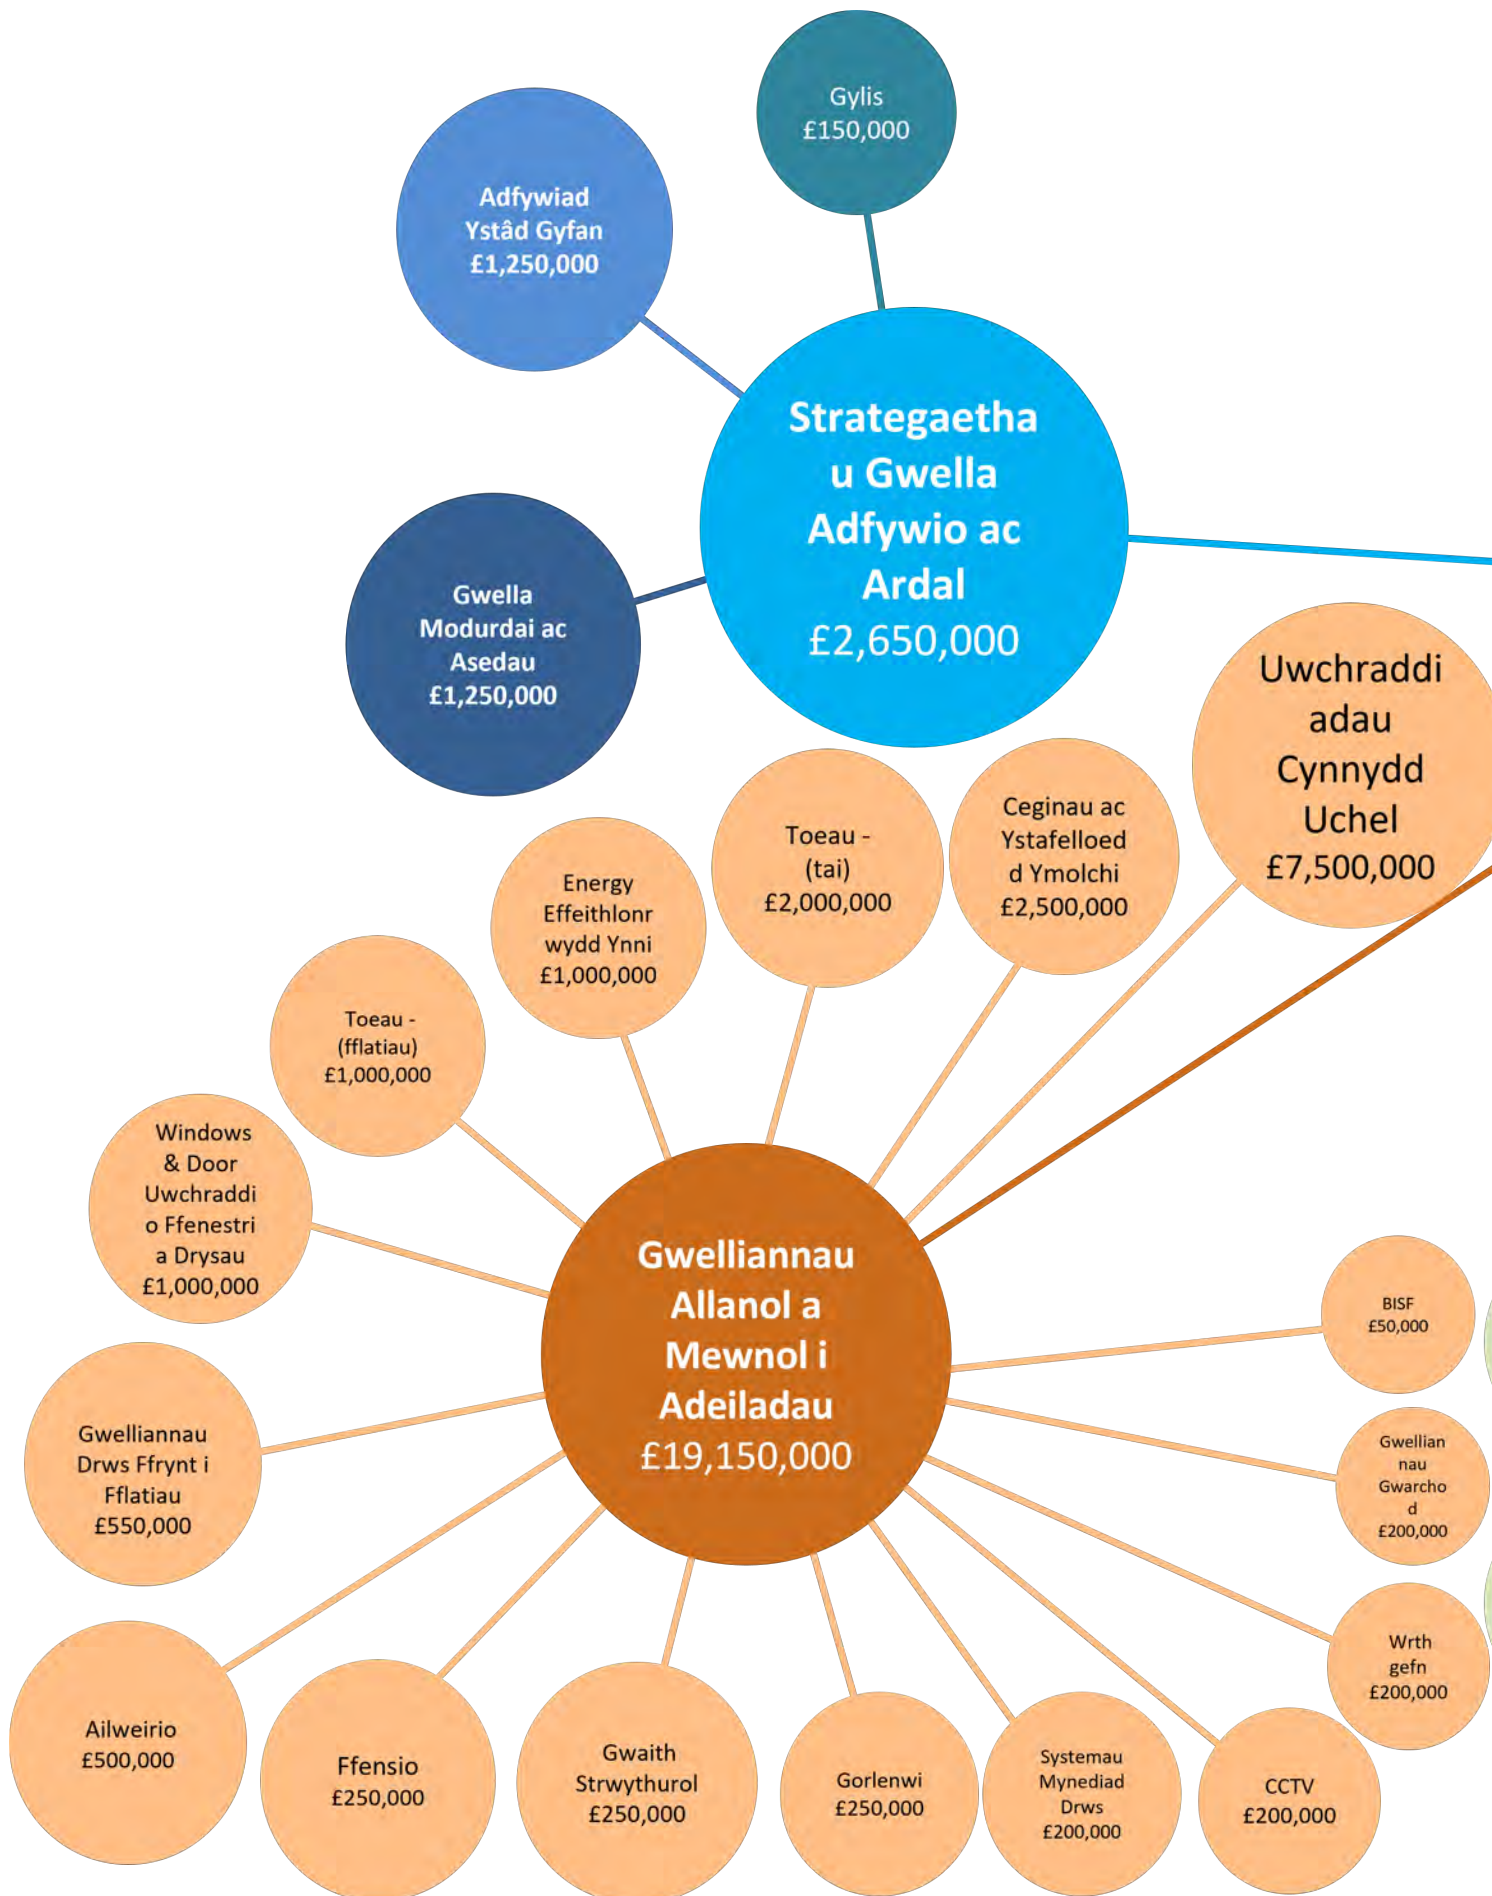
Gylis
£150,000

Adfywiad
Ystâd Gyfan
£1,250,000

Strategaethau Gwella Adfywio ac Ardal
£2,650,000

Gwella Modurdai ac Asedau
£1,250,000

Uwchraddiadau Cynnydd Uchel
£7,500,000

Ceginau ac Ystafelloedd Ymolchi
£2,500,000

Toeau - (tai)
£2,000,000

Energy Effeithlonrwydd Ynni
£1,000,000

Toeau - (fflatiau)
£1,000,000

Windows & Door Uwchraddio Ffenestri a Drysau
£1,000,000

Gwelliannau Allanol a Mewnol i Adeiladau
£19,150,000

BISF
£50,000

Gwelliannau Gwarchod
£200,000

Gwelliannau Drws Ffrynt i Fflatiau
£550,000

Wrth gefn
£200,000

Ailweirio
£500,000

Ffensio
£250,000

Gwaith Strwythurol
£250,000

Gorlenwi
£250,000

Systemau Mynediad Drws
£200,000

CCTV
£200,000